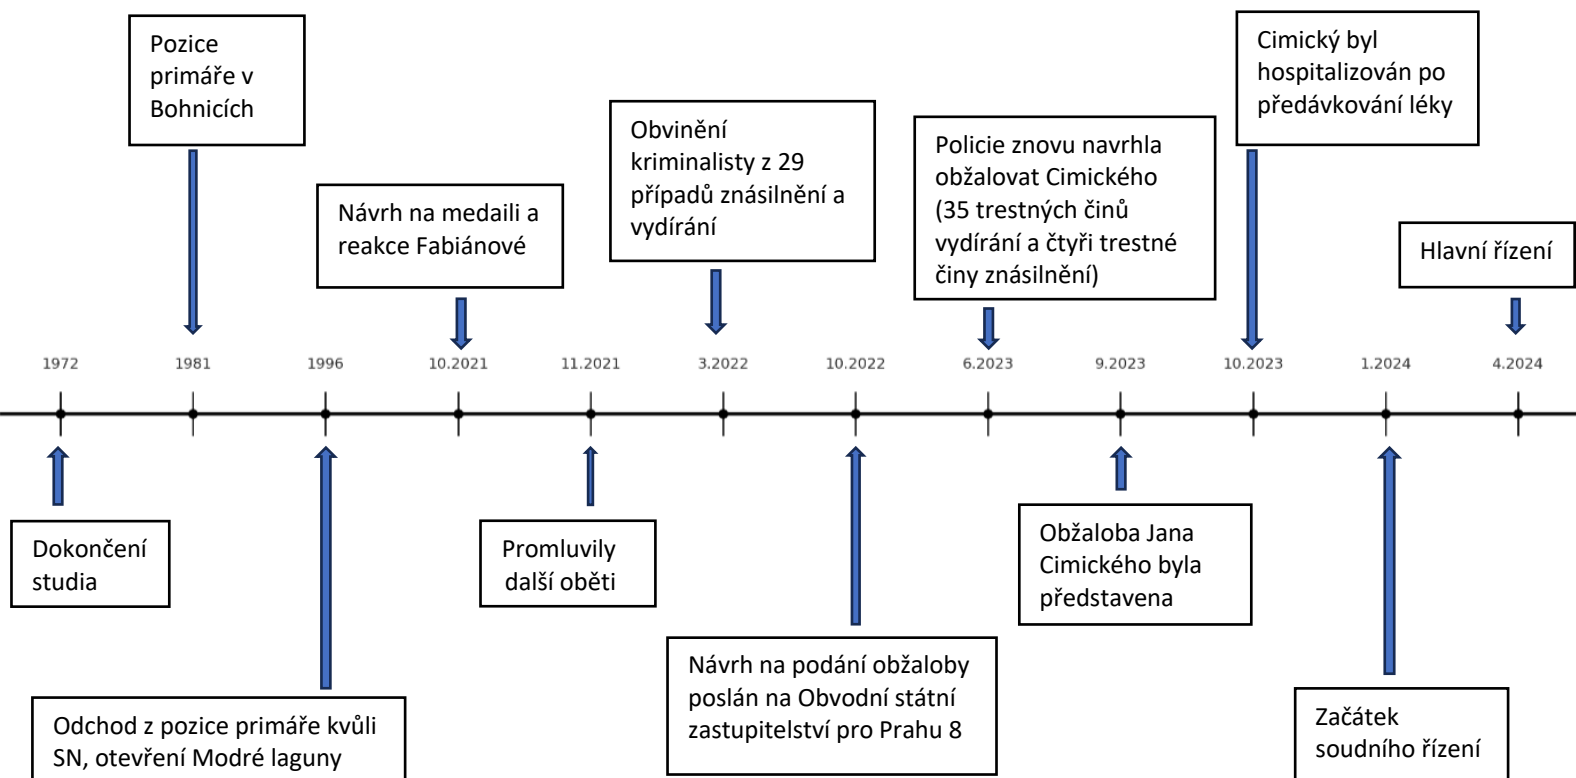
Pozice primáře v Bohnicích

Návrh na medaili a reakce Fabiánové

Obvinění kriminalisty z 29 případů znásilnění a vydírání

Policie znovu navrhla obžalovat Cimického (35 trestných činů vydírání a čtyři trestné činy znásilnění)

Cimický byl hospitalizován po předávkování léky

Hlavní řízení

1972

1981

1996

10.2021

11.2021

3.2022

10.2022

6.2023

9.2023

10.2023

1.2024

4.2024

Dokončení studia

Promluvily další oběti

Obžaloba Jana Cimického byla představena

Odchod z pozice primáře kvůli SN, otevření Modré laguny

Návrh na podání obžaloby poslán na Obvodní státní zastupitelství pro Prahu 8

Začátek soudního řízení